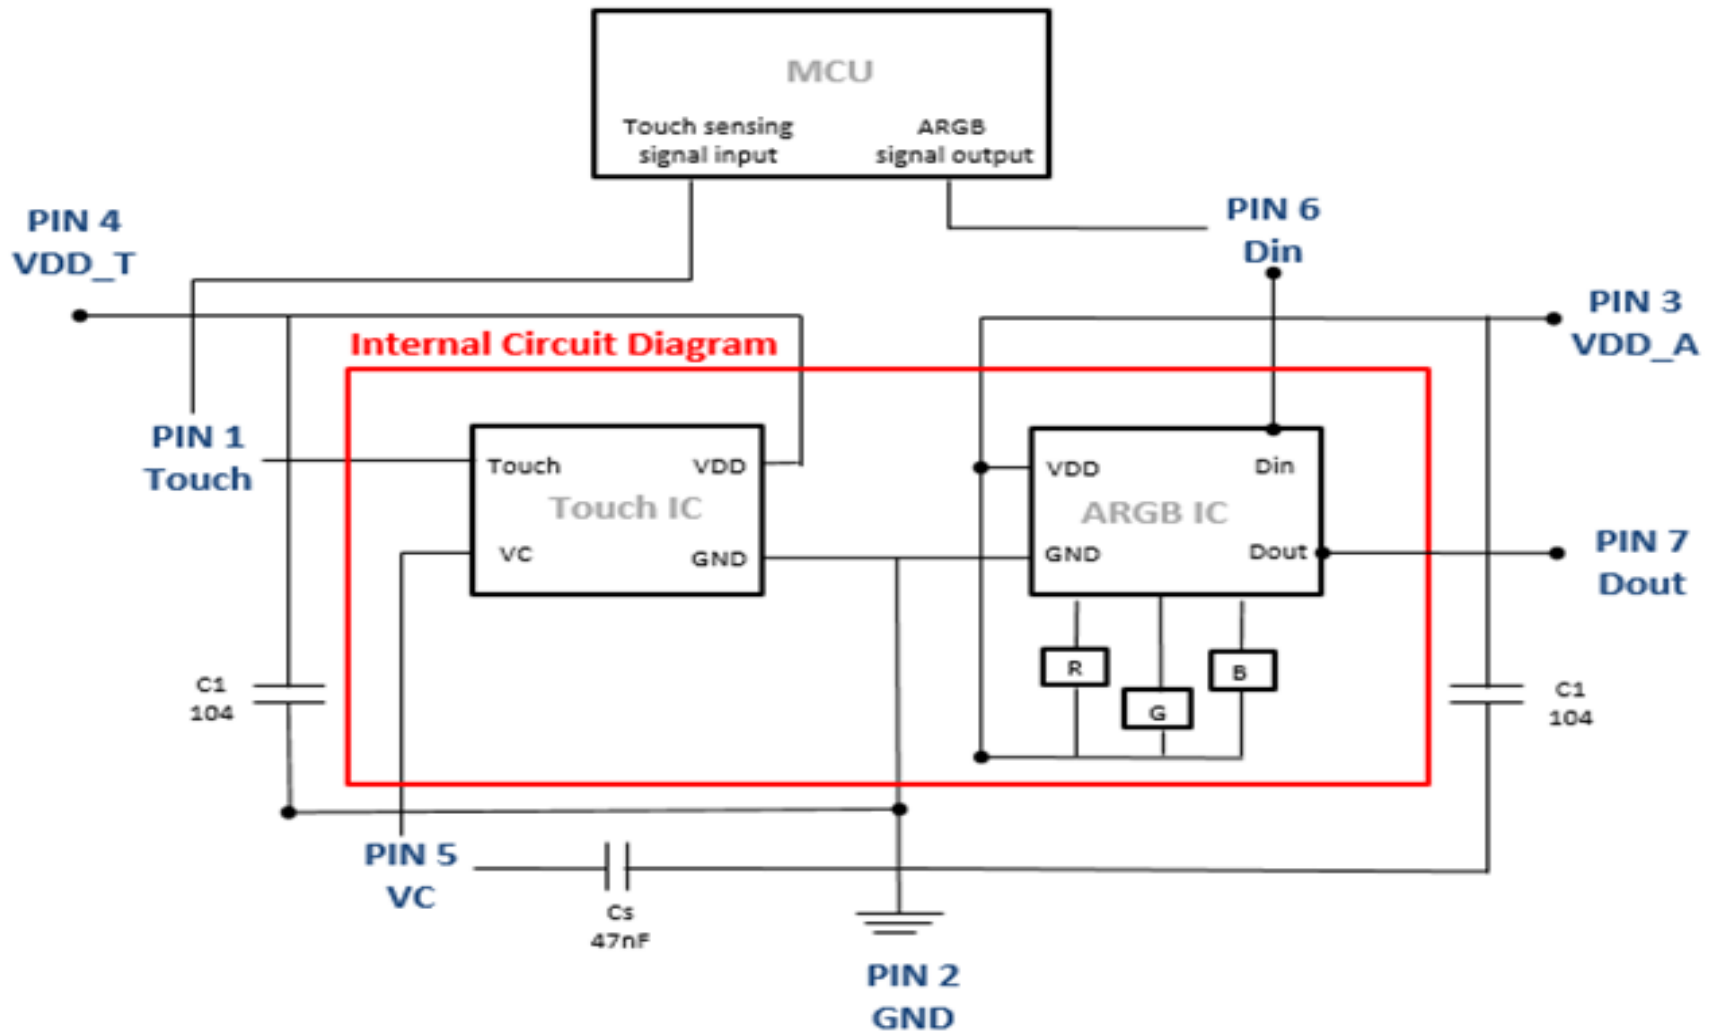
MCU
Touch sensing signal input
ARGB signal output

PIN 4
VDD_T

PIN 6
Din

PIN 3
VDD_A

Internal Circuit Diagram

PIN 1
Touch

Touch
VDD
Touch IC
VC
GND

VDD
Din
ARGB IC
GND
Dout

PIN 7
Dout

R
G
B

C1
104

C1
104

PIN 5
VC

Cs
47nF

PIN 2
GND